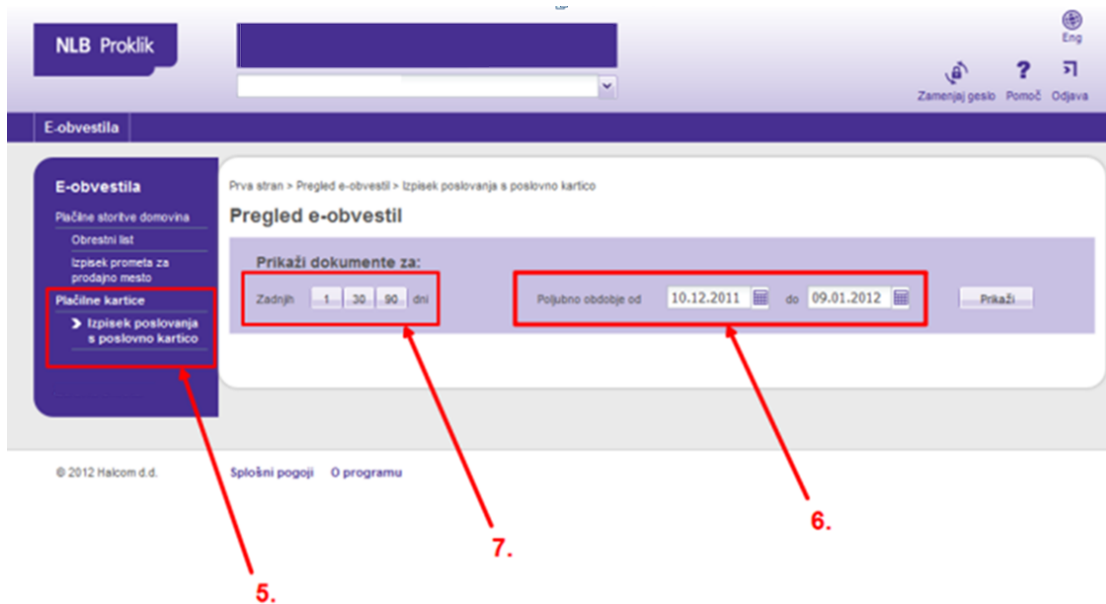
NLB Proklik

Eng

Zamenjaj geslo Pomoč Odjava

E-obvestila

E-obvestila
Plačilne storitve domovina
Obrestni list
Izpisek prometa za prodajno mesto
Plačilne kartice
Izpisek poslovanja s poslovno kartico

Prva stran > Pregled e-obvestil > Izpisek poslovanja s poslovno kartico

Pregled e-obvestil

Prikaži dokumente za:
Zadnjih 1 30 90 dni

Poljubno obdobje od 10.12.2011 do 09.01.2012 Prikaži

© 2012 Halcom d.d. Splošni pogoji O programu

5.
7.
6.